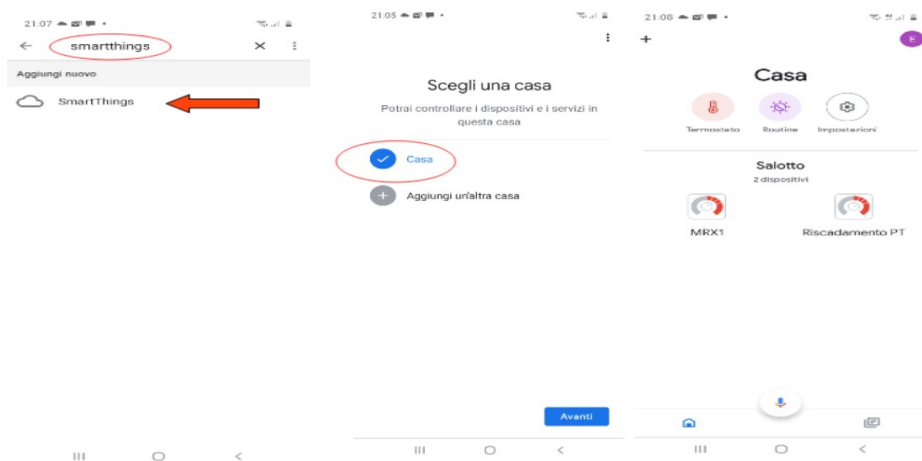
21:07

smartthings

Aggiungi nuovo

SmartThings

21:05

Scegli una casa

Potrai controllare i dispositivi e i servizi in questa casa

Casa

Aggiungi un'altra casa

Avanti

21:08

Casa

Termostato

Routine

Impostazioni

Salotto

2 dispositivi

MRX1

Riscaldamento PT